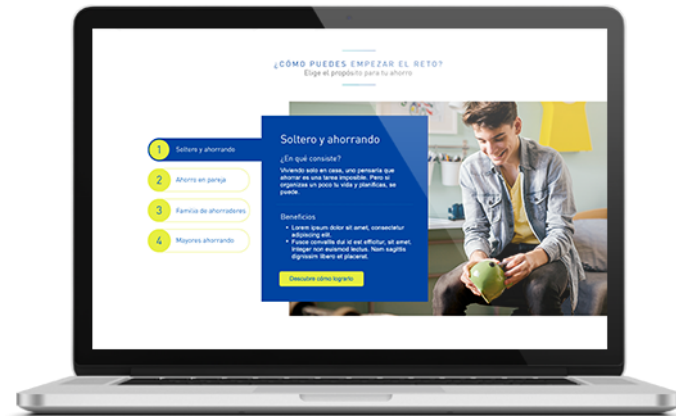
¿CÓMO PUEDES EMPEZAR EL RETO?
Elige el propósito para tu ahorro

1 Soltero y ahorrando
2 Ahorro en pareja
3 Familia de ahorradores
4 Mayores ahorrando

Soltero y ahorrando

¿En qué consiste?

Viviendo solo en casa, uno pensaría que ahorrar es una tarea imposible. Pero si organizas un poco tu vida y planificas, se puede.

Beneficios

• Lorem ipsum dolor sit amet, consectetur adipiscing elit.
• Fusce convallis dui id est efficitur, sit amet. Integer non euismod lectus. Nam sagittis dignissim libero et placerat.

Descubre cómo lograrlo